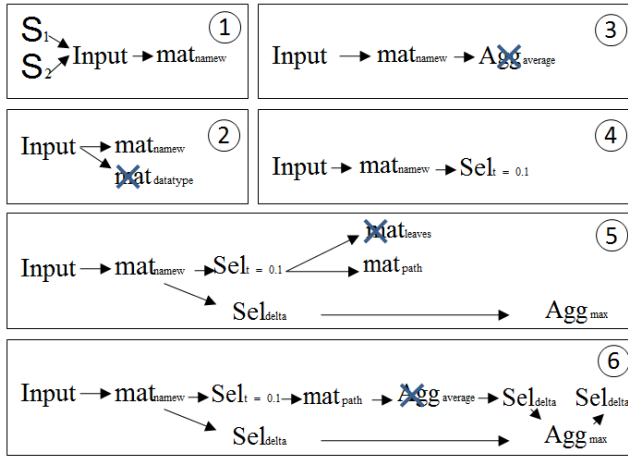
①
$S_1$
$S_2$
Input → $mat_{namew}$

③
Input → $mat_{namew}$ → $Agg_{average}$

②
Input → $mat_{namew}$
$mat_{datatype}$

④
Input → $mat_{namew}$ → $Sel_{t = 0.1}$

⑤
Input → $mat_{namew}$ → $Sel_{t = 0.1}$
$mat_{leaves}$
$mat_{path}$
$Sel_{delta}$
$Agg_{max}$

⑥
Input → $mat_{namew}$ → $Sel_{t = 0.1}$ → $mat_{path}$ → $Agg_{average}$ → $Sel_{delta}$
$Sel_{delta}$
$Sel_{delta}$
$Agg_{max}$